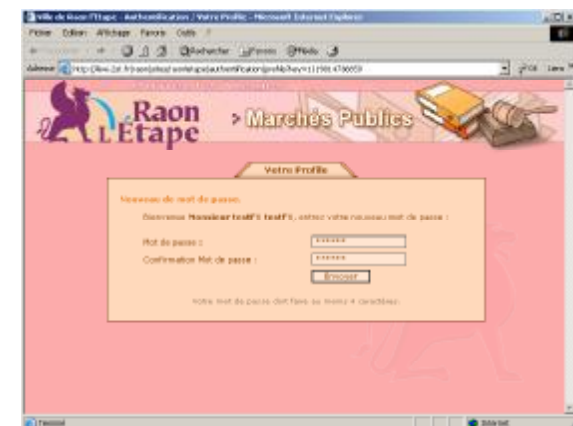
Ville de Raon l'Etape - Authentification | Votre Profile - Microsoft Internet Explorer

Fichier Edition Affichage Favoris Outils ?

Précédente Rechercher Favoris Média

Adresse http://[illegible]

OK Liens

Raon L'Étape

> Marchés Publics

Votre Profile

Nouveau de mot de passe.

Bienvenue Monsieur testFi testFi, entrez votre nouveau mot de passe :

Mot de passe : ******

Confirmation Mot de passe : ******

Envoyer

Votre mot de passe doit faire au moins 4 caractères.

Terminé

Internet